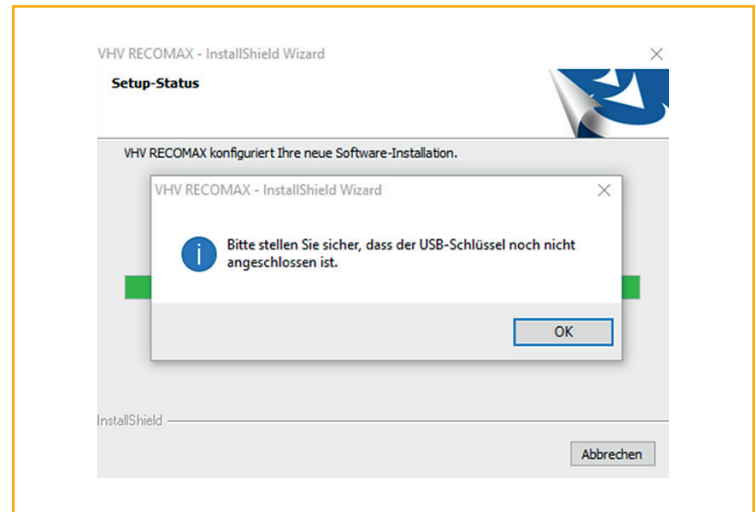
VHV RECOMAX - InstallShield Wizard

×

Setup-Status

VHV RECOMAX konfiguriert Ihre neue Software-Installation.

VHV RECOMAX - InstallShield Wizard

×

Bitte stellen Sie sicher, dass der USB-Schlüssel noch nicht angeschlossen ist.

OK

InstallShield

Abbrechen